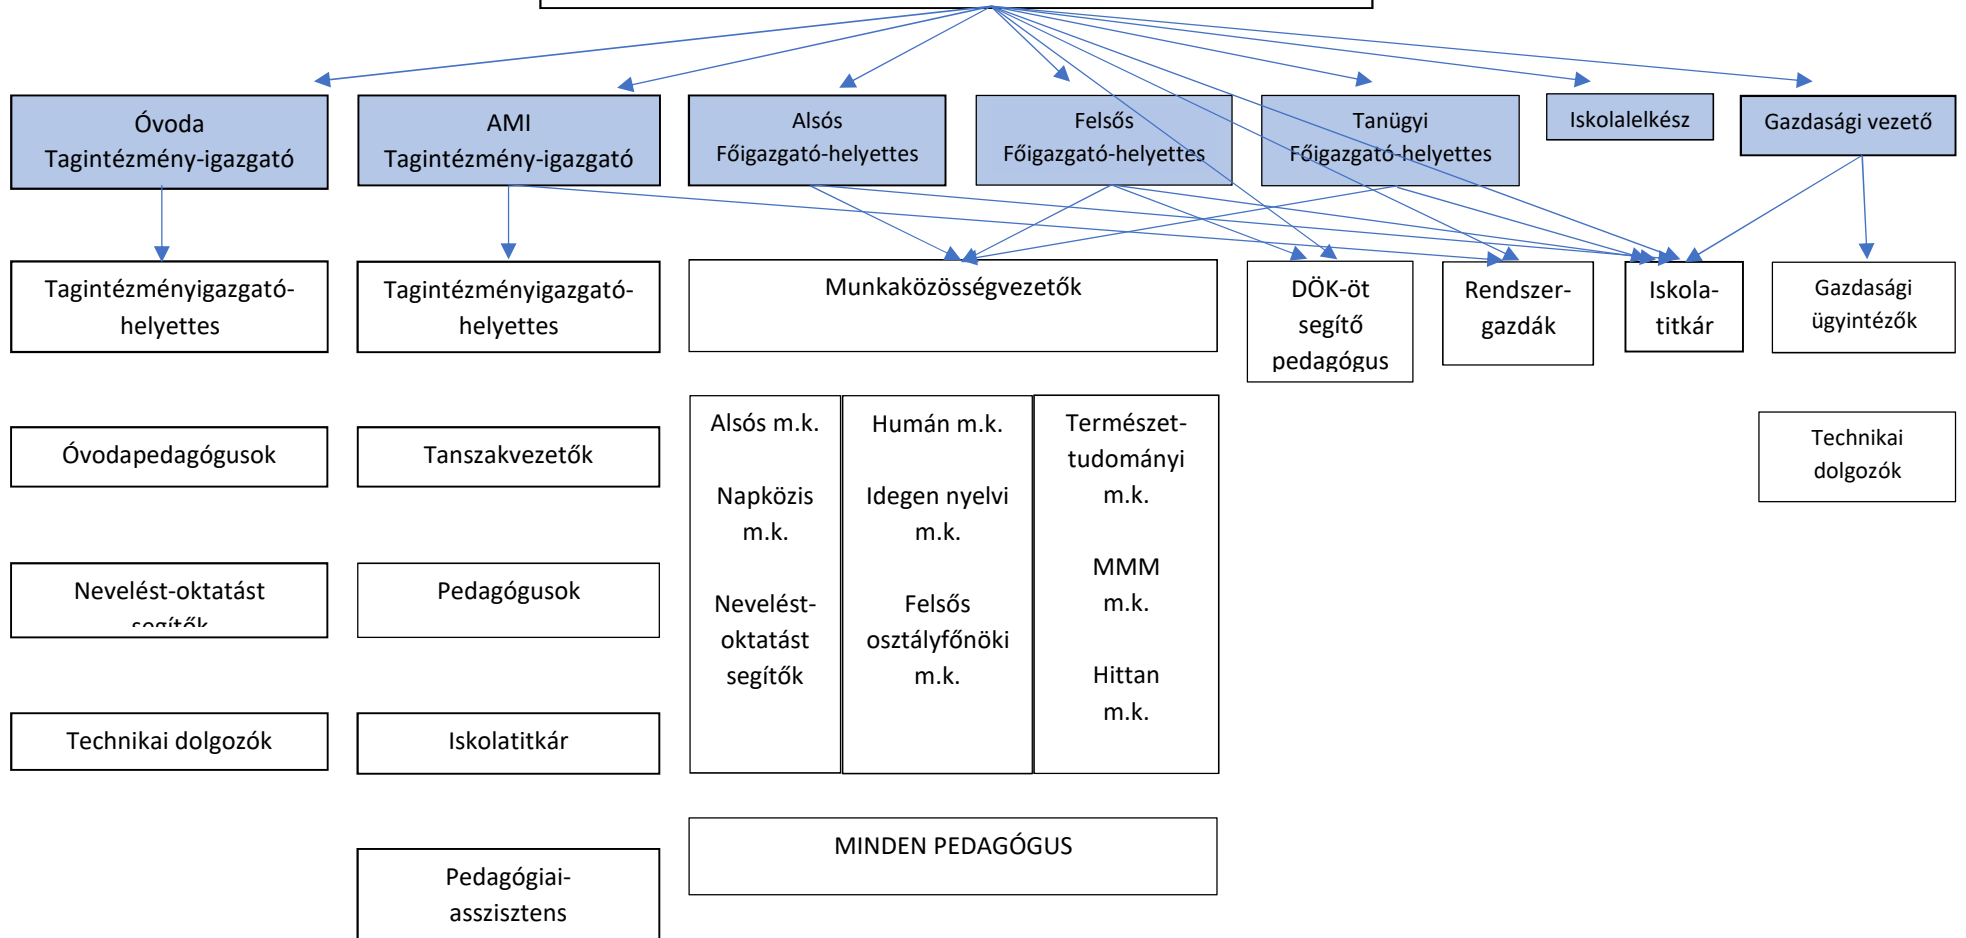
Óvoda
Tagintézmény-igazgató

AMI
Tagintézmény-igazgató

Alsós
Főigazgató-helyettes

Felsős
Főigazgató-helyettes

Tanügyi
Főigazgató-helyettes

Iskolalelkész

Gazdasági vezető

Tagintézményigazgató-helyettes

Tagintézményigazgató-helyettes

Munkaközösségvezetők

DÖK-öt segítő pedagógus

Rendszergazdák

Iskolatitkár

Gazdasági ügyintézők

Óvodapedagógusok

Tanszakvezetők

Alsós m.k.

Napközis m.k.

Nevelést-oktatást segítők

Humán m.k.

Idegen nyelvi m.k.

Felsős osztályfőnöki m.k.

Természettudományi m.k.

MMM m.k.

Hittan m.k.

Technikai dolgozók

Nevelést-oktatást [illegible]

Pedagógusok

Technikai dolgozók

Iskolatitkár

MINDEN PEDAGÓGUS

Pedagógiai-asszisztens